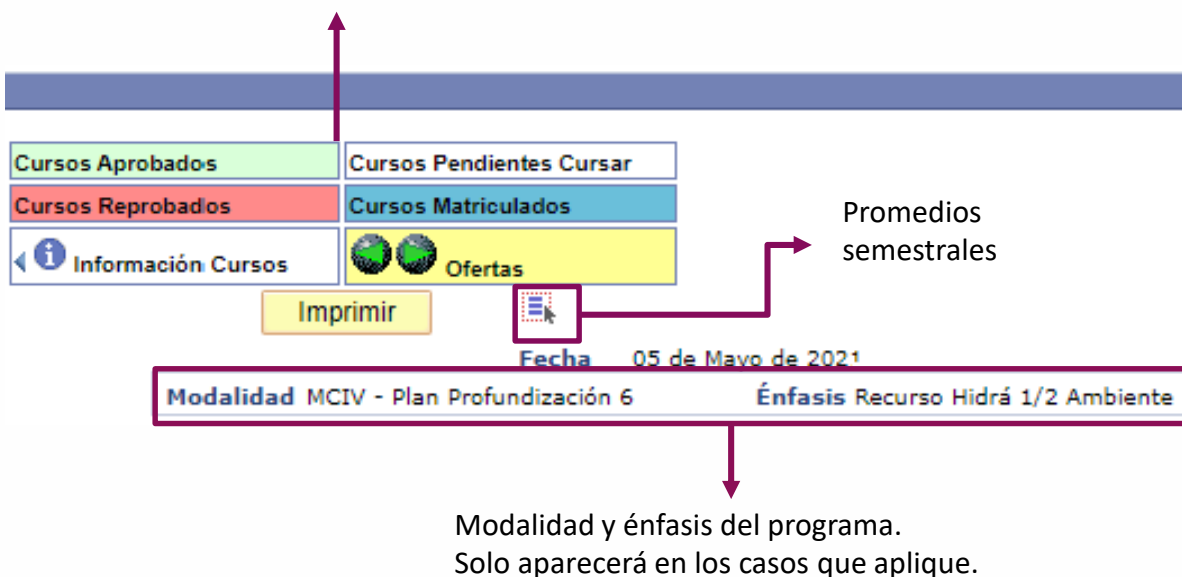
Cursos Aprobados

Cursos Pendientes Cursar

Cursos Reprobados

Cursos Matriculados

Información Cursos

Ofertas

Promedios semestrales

Imprimir

Fecha 05 de Mayo de 2021

Modalidad MCIV - Plan Profundización 6 Énfasis Recurso Hidrá 1/2 Ambiente

Modalidad y énfasis del programa.
Solo aparecerá en los casos que aplique.